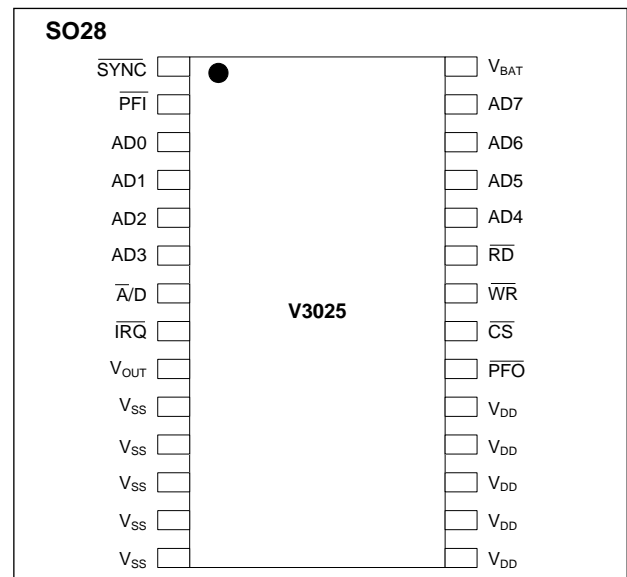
SO28

$\overline{SYNC}$
$\overline{PFI}$
AD0
AD1
AD2
AD3
$\overline{A}/D$
$\overline{IRQ}$
$V_{OUT}$
$V_{SS}$
$V_{SS}$
$V_{SS}$
$V_{SS}$
$V_{SS}$

V3025

$V_{BAT}$
AD7
AD6
AD5
AD4
$\overline{RD}$
$\overline{WR}$
$\overline{CS}$
$\overline{PFO}$
$V_{DD}$
$V_{DD}$
$V_{DD}$
$V_{DD}$
$V_{DD}$